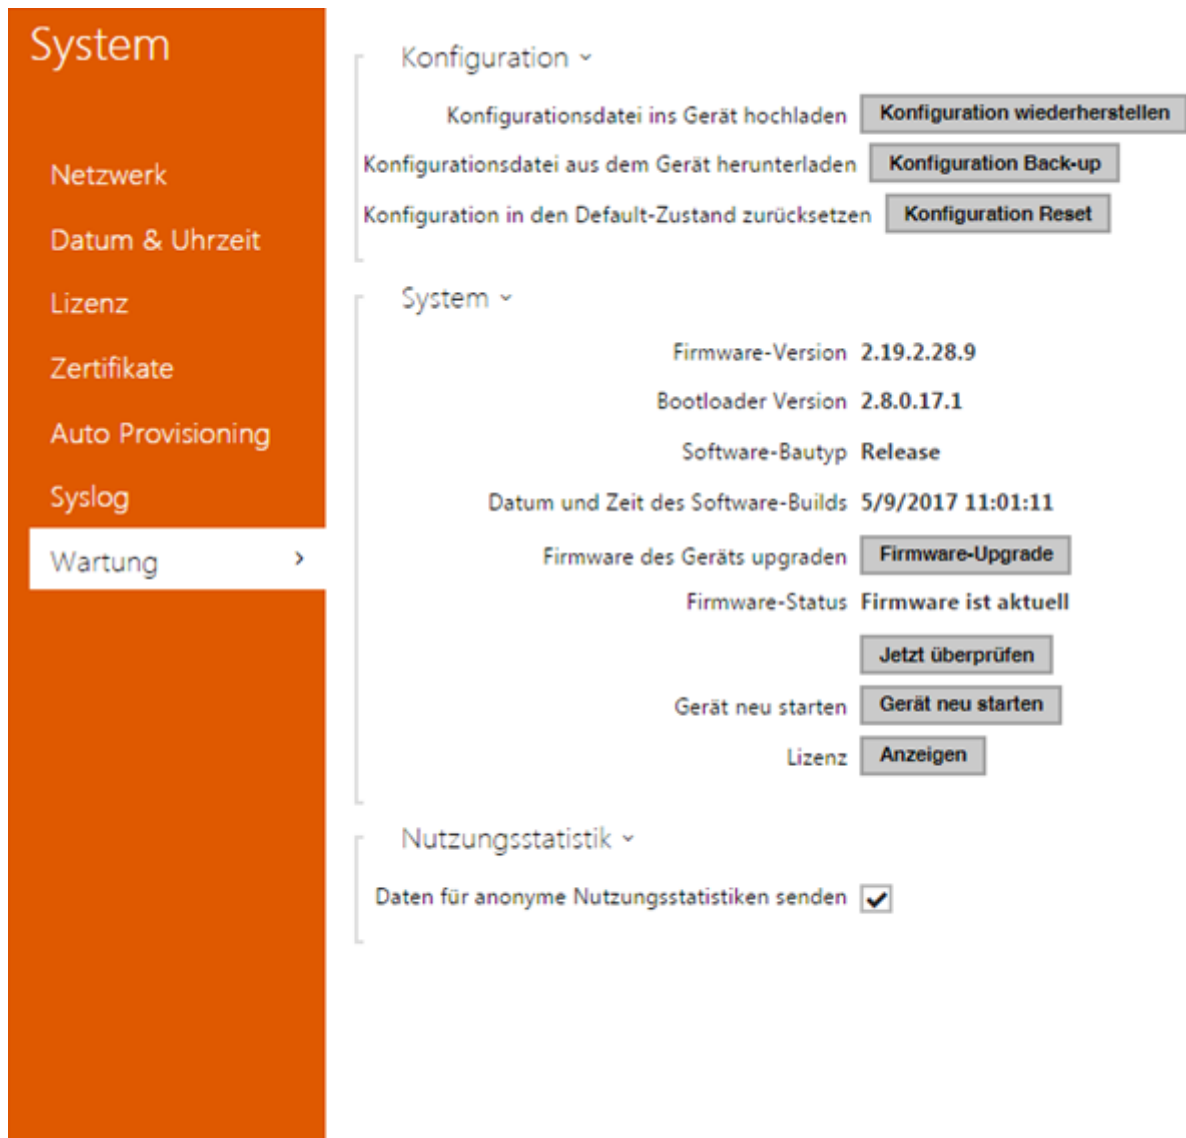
System

Netzwerk

Datum & Uhrzeit

Lizenz

Zertifikate

Auto Provisioning

Syslog

Wartung ›

Konfiguration ˅

Konfigurationsdatei ins Gerät hochladen Konfiguration wiederherstellen

Konfigurationsdatei aus dem Gerät herunterladen Konfiguration Back-up

Konfiguration in den Default-Zustand zurücksetzen Konfiguration Reset

System ˅

Firmware-Version 2.19.2.28.9

Bootloader Version 2.8.0.17.1

Software-Bautyp Release

Datum und Zeit des Software-Builds 5/9/2017 11:01:11

Firmware des Geräts upgraden Firmware-Upgrade

Firmware-Status Firmware ist aktuell

Jetzt überprüfen

Gerät neu starten Gerät neu starten

Lizenz Anzeigen

Nutzungsstatistik ˅

Daten für anonyme Nutzungsstatistiken senden